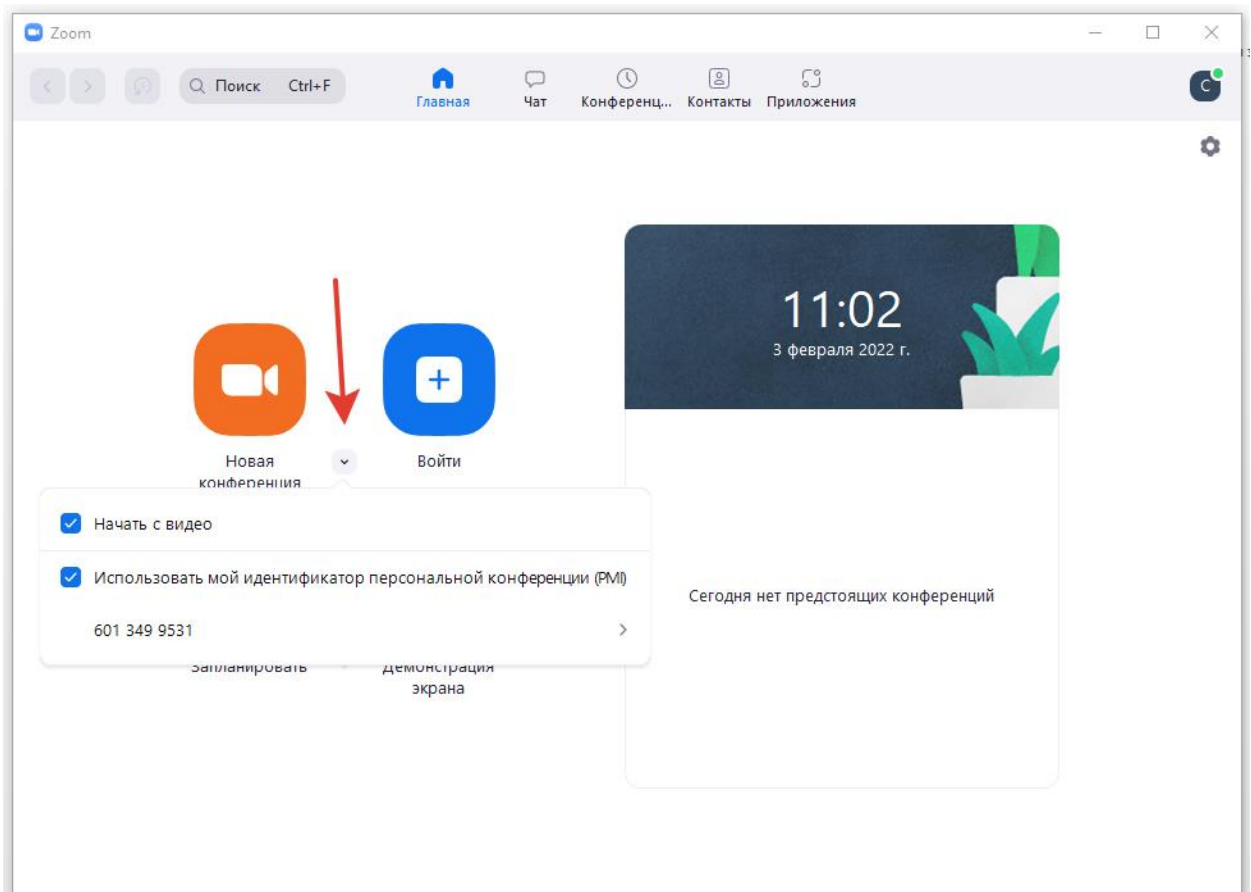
Zoom

Поиск Ctrl+F

Главная

Чат

Конференц...

Контакты

Приложения

C

Новая конференция

Войти

Начать с видео

Использовать мой идентификатор персональной конференции (PMI)

601 349 9531

Запланировать

Демонстрация экрана

11:02

3 февраля 2022 г.

Сегодня нет предстоящих конференций